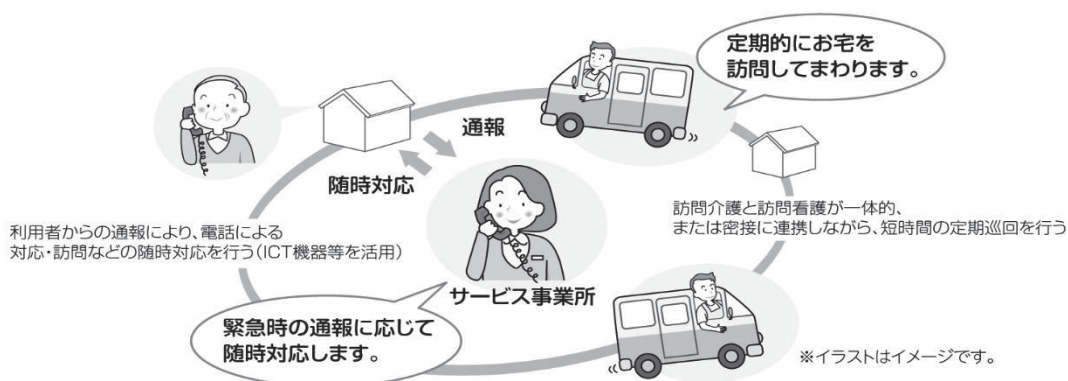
定期的にお宅を訪問してまわります。

通報

随時対応

利用者からの通報により、電話による対応・訪問などの随時対応を行う(ICT機器等を活用)

訪問介護と訪問看護が一体的、または密接に連携しながら、短時間の定期巡回を行う

サービス事業所

緊急時の通報に応じて随時対応します。

※イラストはイメージです。